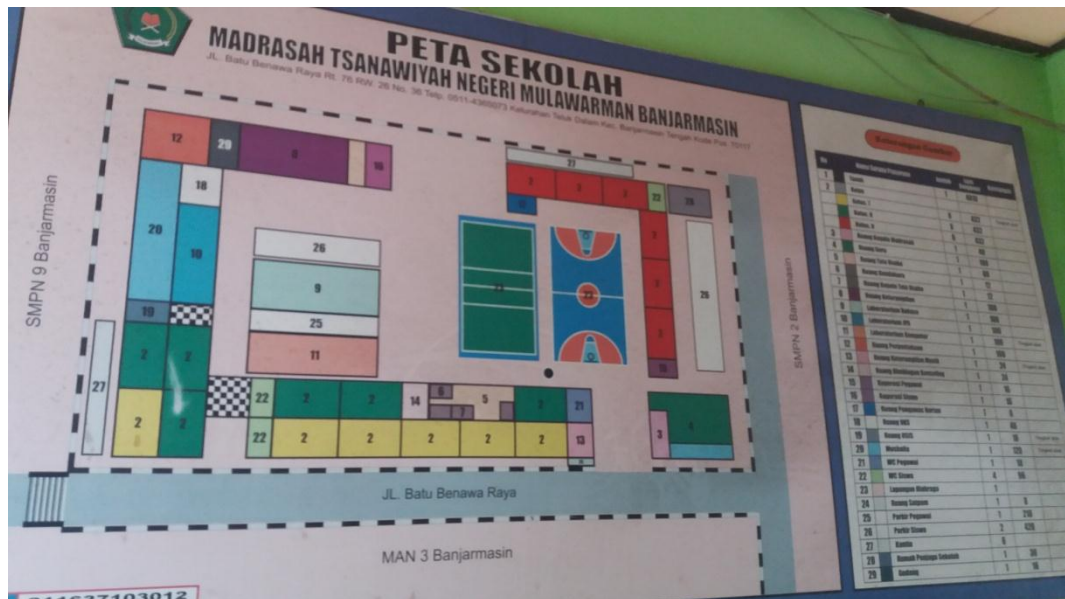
PETA SEKOLAH
MADRASAH TSANAWIYAH NEGERI MULAWARMAN BANJARMASIN
JL. Batu Benawa Raya Rt. 76 RW. 26 No. 36 Telp. 0511-4365073 Kelurahan Teluk Dalam Kec. Banjarmasin Tengah Kode Pos 70117

12
29
8
16
18
20
10
26
9
25
11
19
2
2
27
2
2
22
22
2
2
14
6
5
7
21
2
2
2
2
2
13
27
2
2
2
22
28
23
23
26
15
3
4

SMPN 9 Banjarmasin
SMPN 2 Banjarmasin
JL. Batu Benawa Raya
MAN 3 Banjarmasin

Keterangan Gambar
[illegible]